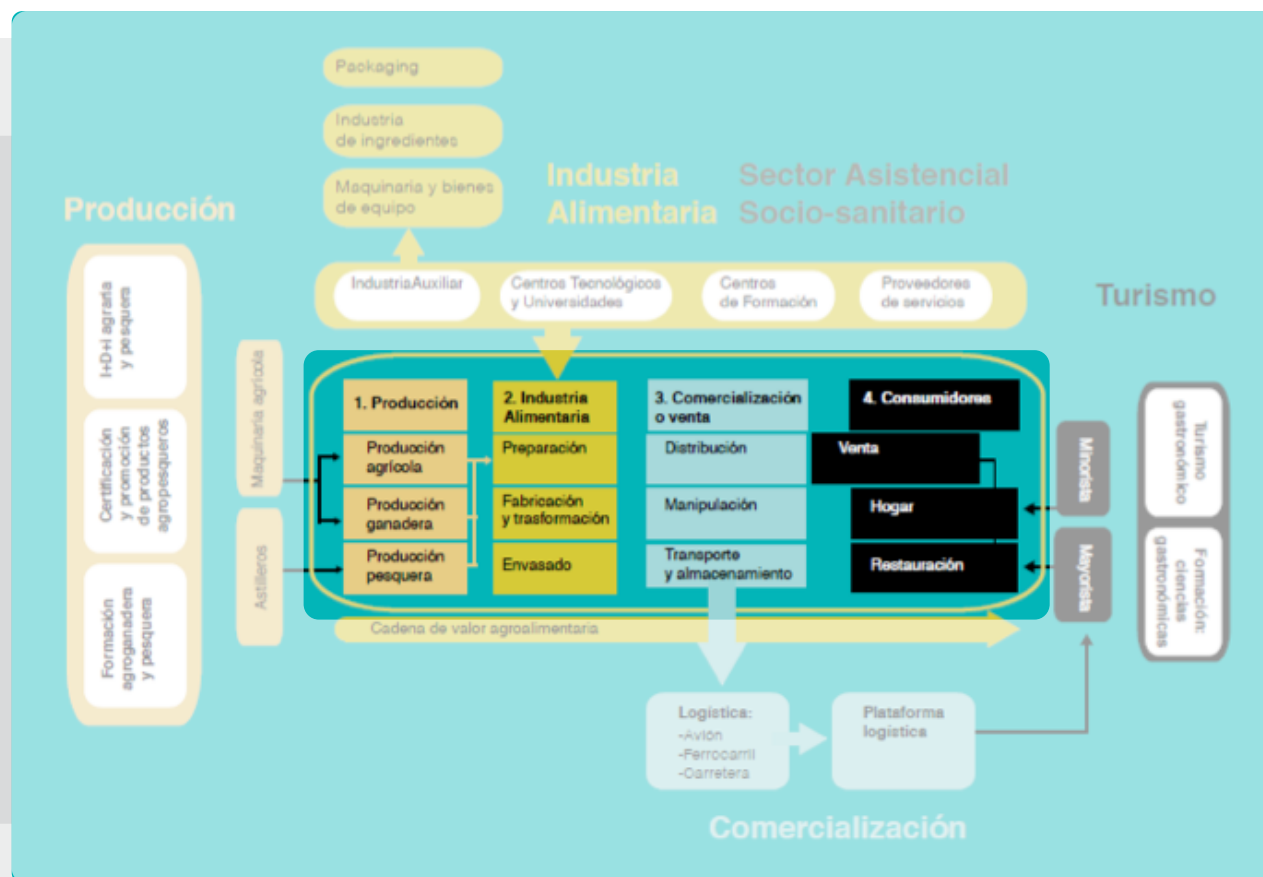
Packaging

Industria de ingredientes

Maquinaria y bienes de equipo

Industria Alimentaria

Sector Asistencial Socio-sanitario

Producción

I+D+I agraria y pesquera

Certificación y promoción de productos agropesqueros

Formación agroganadera y pesquera

IndustriaAuxiliar

Centros Tecnológicos y Universidades

Centros de Formación

Proveedores de servicios

Turismo

Maquinaria agrícola

Astilleros

1. Producción

Producción agrícola

Producción ganadera

Producción pesquera

2. Industria Alimentaria

Preparación

Fabricación y trasformación

Envasado

3. Comercialización o venta

Distribución

Manipulación

Transporte y almacenamiento

4. Consumidores

Venta

Hogar

Restauración

Minorista

Mayorista

Turismo gastronómico

Formación: ciencias gastronómicas

Cadena de valor agroalimentaria

Logística:
-Avión
-Ferrocarril
-Carretera

Plataforma logística

Comercialización